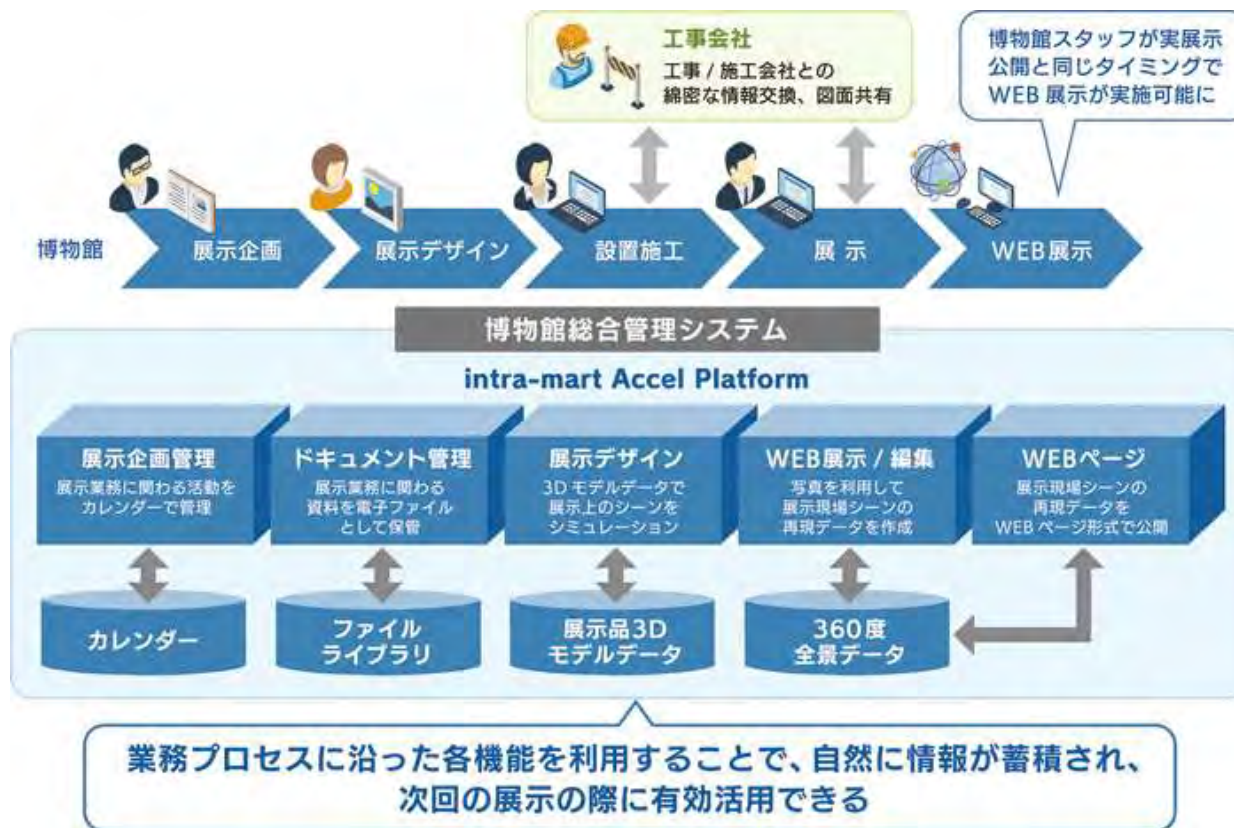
工事会社
工事 / 施工会社との綿密な情報交換、図面共有

博物館スタッフが実展示公開と同じタイミングでWEB 展示が実施可能に

博物館

展示企画

展示デザイン

設置施工

展 示

WEB展示

博物館総合管理システム

intra-mart Accel Platform

展示企画管理
展示業務に関わる活動をカレンダーで管理

ドキュメント管理
展示業務に関わる資料を電子ファイルとして保管

展示デザイン
3D モデルデータで展示上のシーンをシミュレーション

WEB展示 / 編集
写真を利用して展示現場シーンの再現データを作成

WEBページ
展示現場シーンの再現データをWEB ページ形式で公開

カレンダー

ファイルライブラリ

展示品3Dモデルデータ

360度全景データ

業務プロセスに沿った各機能を利用することで、自然に情報が蓄積され、次回の展示の際に有効活用できる